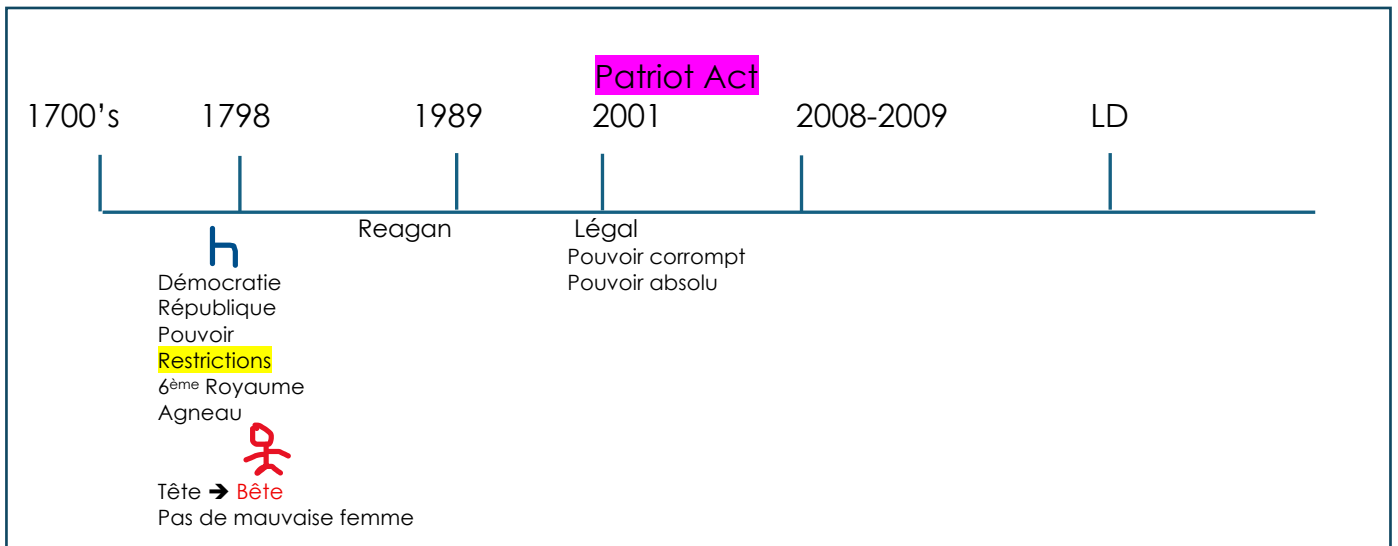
Patriot Act

1700's 1798 1989 2001 2008-2009 LD

Reagan

Légal
Pouvoir corrompt
Pouvoir absolu

h
Démocratie
République
Pouvoir
Restrictions
6$^{ème}$ Royaume
Agneau

Tête ➔ Bête
Pas de mauvaise femme